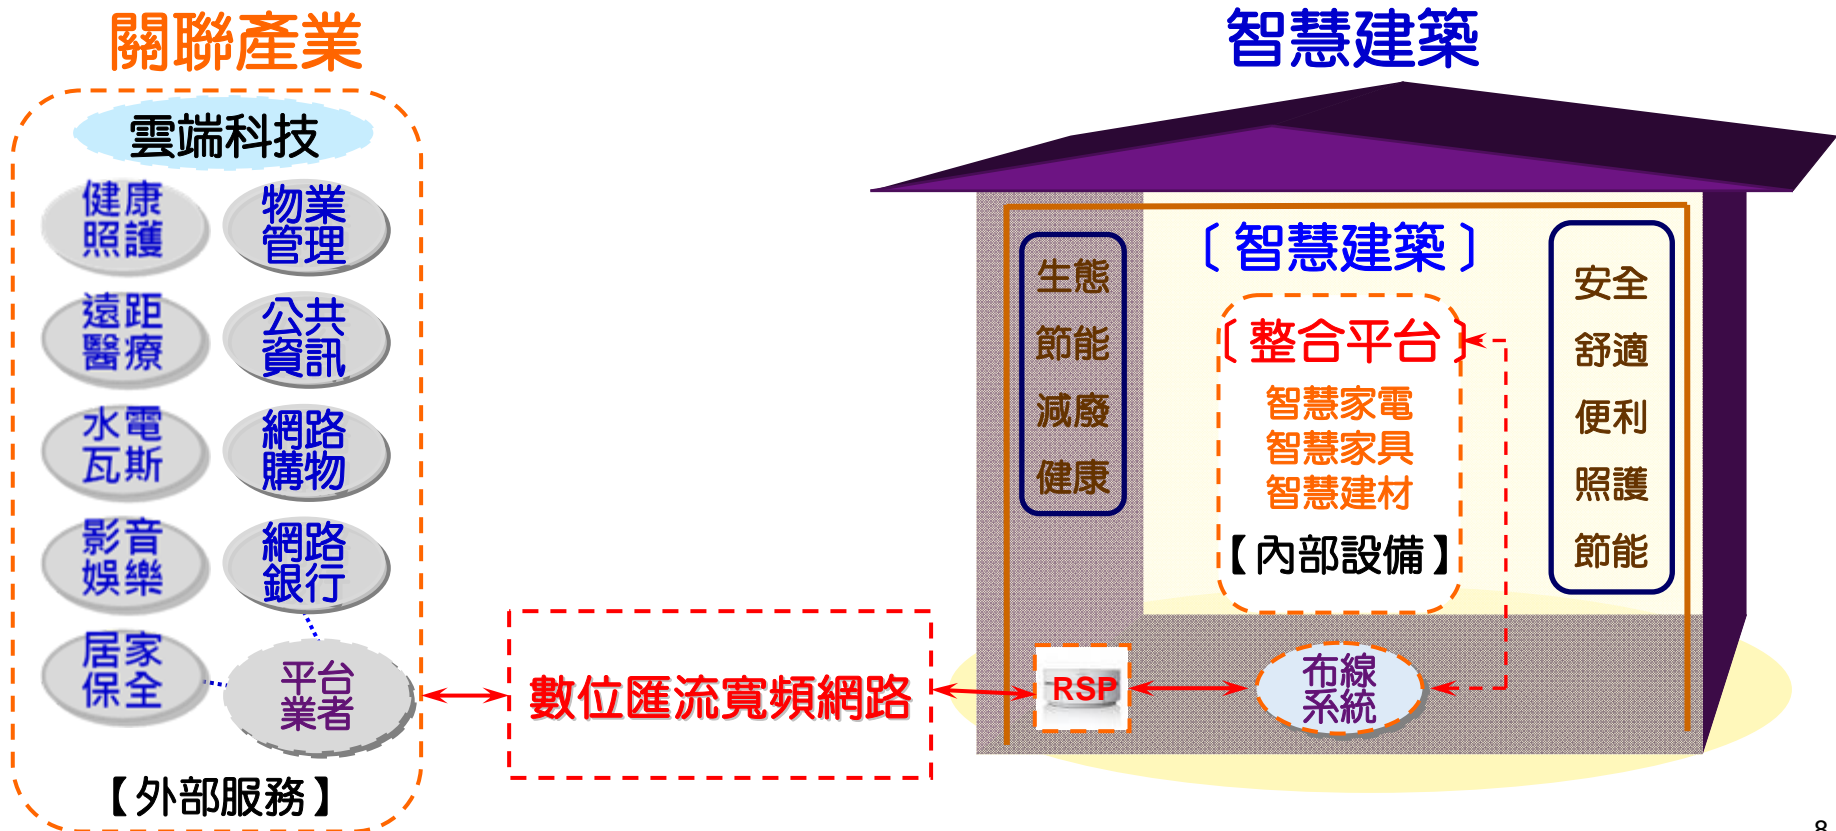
關聯產業

雲端科技

健康照護

物業管理

遠距醫療

公共資訊

水電瓦斯

網路購物

影音娛樂

網路銀行

居家保全

平台業者

【外部服務】

數位匯流寬頻網路

智慧建築

〔智慧建築〕

生態
節能
減廢
健康

〔整合平台〕
智慧家電
智慧家具
智慧建材
【內部設備】

安全
舒適
便利
照護
節能

RSP

布線系統

8